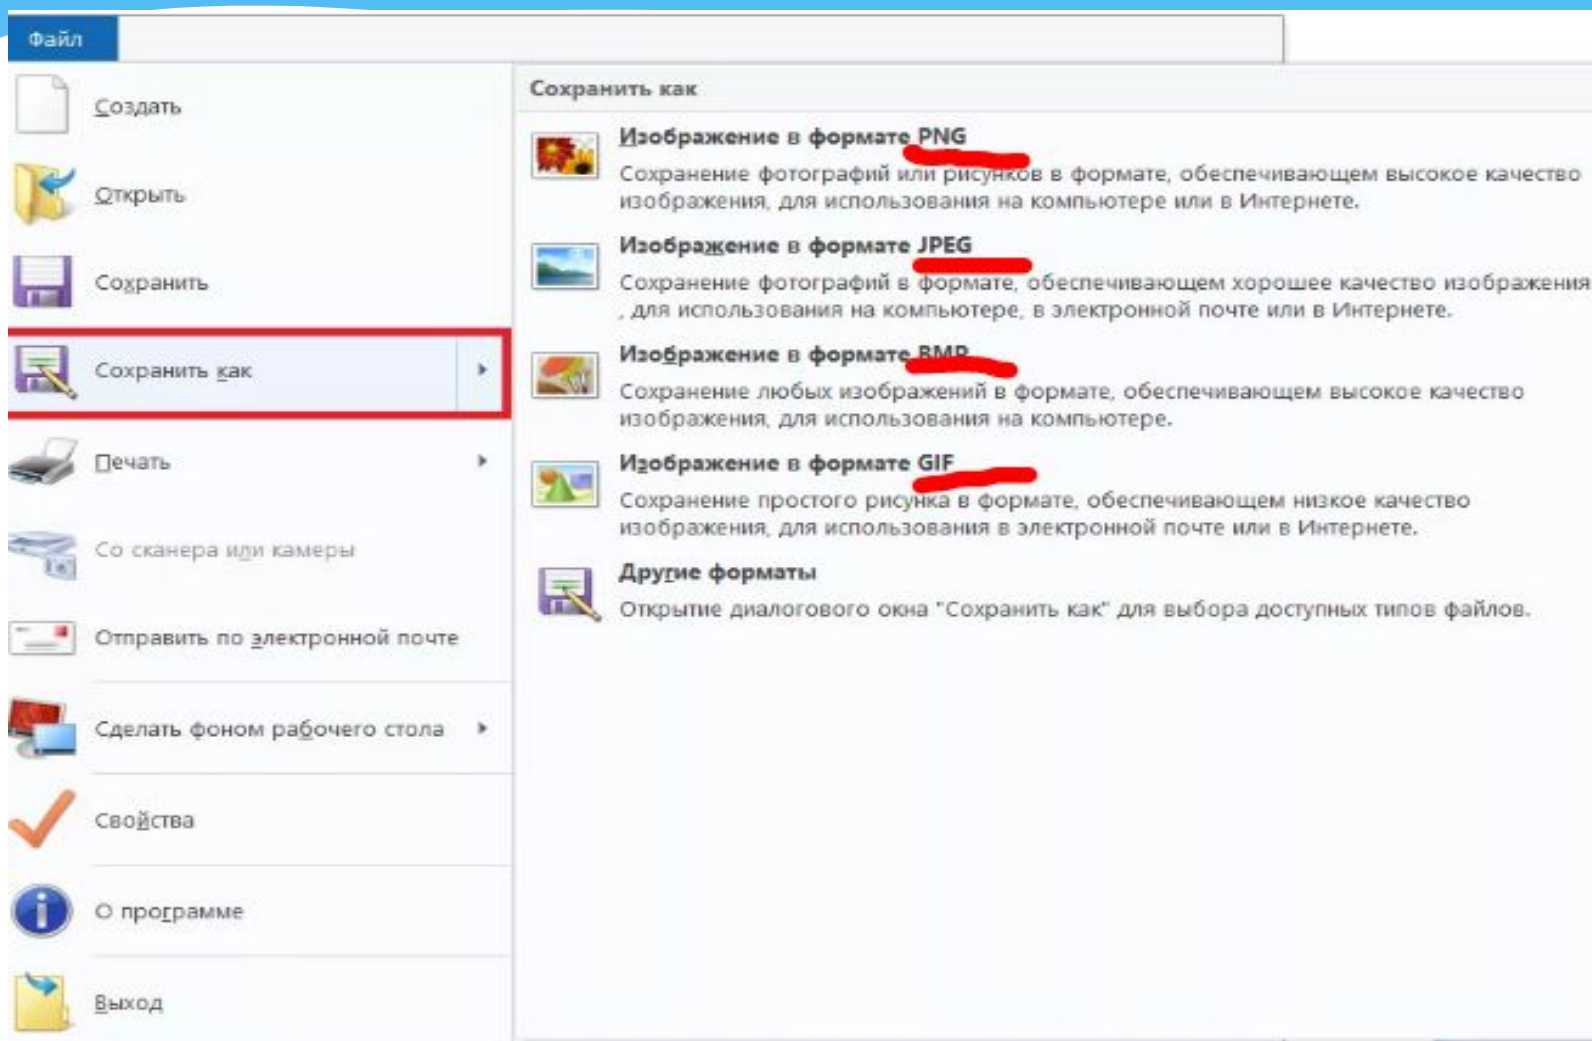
Файл

Создать

Открыть

Сохранить

Сохранить как

Печать

Со сканера или камеры

Отправить по электронной почте

Сделать фоном рабочего стола

Свойства

О программе

Выход

Сохранить как

Изображение в формате PNG
Сохранение фотографий или рисунков в формате, обеспечивающем высокое качество изображения, для использования на компьютере или в Интернете.

Изображение в формате JPEG
Сохранение фотографий в формате, обеспечивающем хорошее качество изображения, для использования на компьютере, в электронной почте или в Интернете.

Изображение в формате BMP
Сохранение любых изображений в формате, обеспечивающем высокое качество изображения, для использования на компьютере.

Изображение в формате GIF
Сохранение простого рисунка в формате, обеспечивающем низкое качество изображения, для использования в электронной почте или в Интернете.

Другие форматы
Открытие диалогового окна "Сохранить как" для выбора доступных типов файлов.